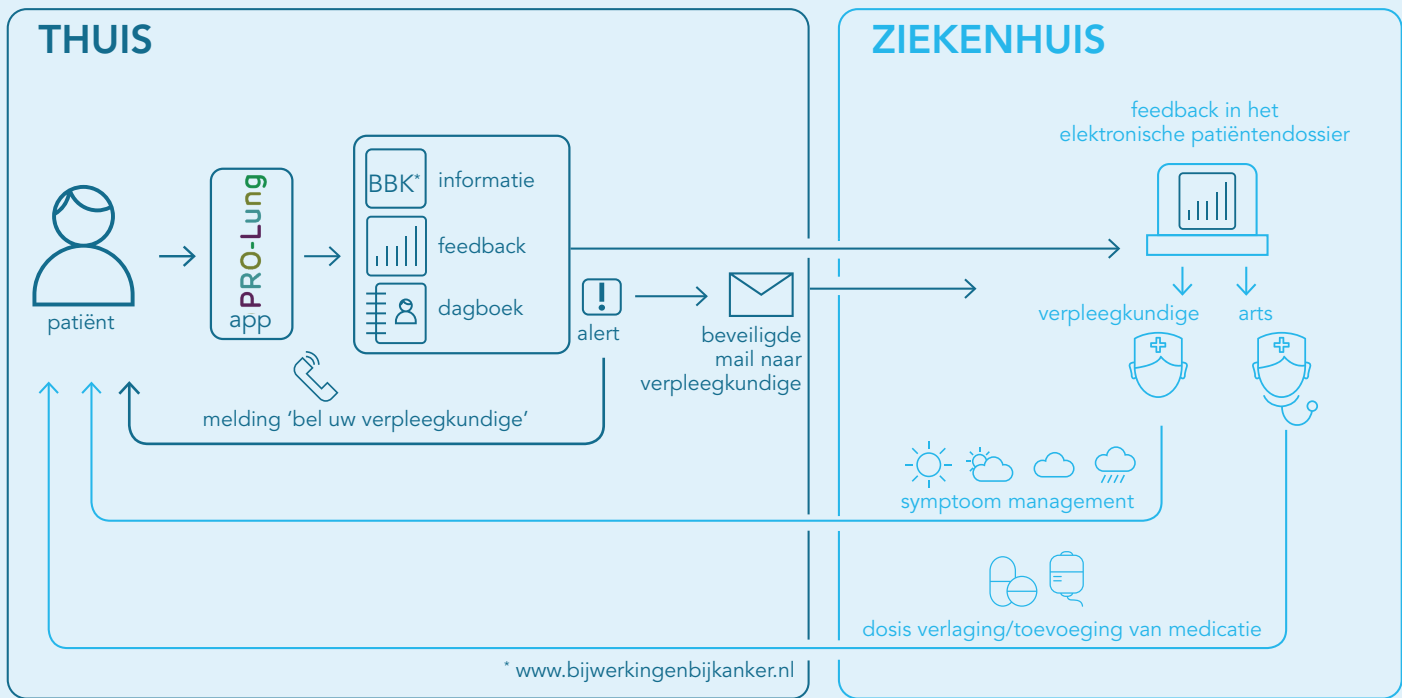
THUIS

patiënt

PRO-Lung
app

BBK* informatie

feedback

dagboek

alert

melding 'bel uw verpleegkundige'

beveiligde mail naar verpleegkundige

* www.bijwerkingenbijkanker.nl

ZIEKENHUIS

feedback in het elektronische patiëntendossier

verpleegkundige

arts

symptoom management

dosis verlaging/toevoeging van medicatie